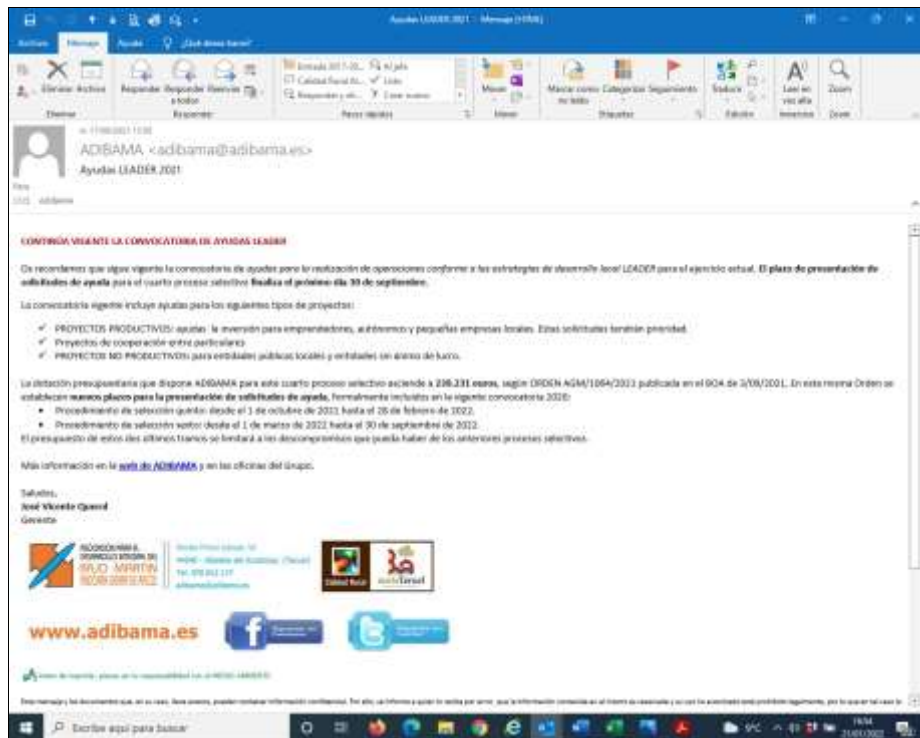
Ayudas LEADER 2021 - Mensaje (HTML)

Archivo Mensaje Ayuda ¿Qué desea hacer?

Eliminar Archivar Responder Responder a todos Reenviar Mover Marcar como no leído Categorizar Seguimiento Traducir Leer en voz alta Zoom

ADIBAMA <adibama@adibama.es>
Ayudas LEADER 2021

CONTINÚA VIGENTE LA CONVOCATORIA DE AYUDAS LEADER

Os recordamos que sigue vigente la convocatoria de ayudas para la realización de operaciones conforme a las estrategias de desarrollo local LEADER para el ejercicio actual. El plazo de presentación de solicitudes de ayuda para el cuarto proceso selectivo finaliza el próximo día 30 de septiembre.

La convocatoria vigente incluye ayudas para los siguientes tipos de proyectos:

- PROYECTOS PRODUCTIVOS: ayudas la inversión para emprendedores, autónomos y pequeñas empresas locales. Estas solicitudes tendrán prioridad.
- Proyectos de cooperación entre particulares
- PROYECTOS NO PRODUCTIVOS: para entidades públicas locales y entidades sin ánimo de lucro.

La dotación presupuestaria que dispone ADIBAMA para este cuarto proceso selectivo asciende a 238.231 euros, según ORDEN AGM/1084/2021 publicada en el BOA de 3/09/2021. En esta misma Orden se establecen nuevos plazos para la presentación de solicitudes de ayuda, formalmente incluidos en la vigente convocatoria 2020:
- Procedimiento de selección quinto: desde el 1 de octubre de 2021 hasta el 28 de febrero de 2022.
- Procedimiento de selección sexto: desde el 1 de marzo de 2022 hasta el 30 de septiembre de 2022.
El presupuesto de estos dos últimos tramos se limitará a los descompromisos que pueda haber de los anteriores procesos selectivos.

Más información en la web de ADIBAMA y en las oficinas del Grupo.

Saludos,
José Vicente Querol
Gerente

BAJO MARTÍN

www.adibama.es

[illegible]

Escribe aquí para buscar